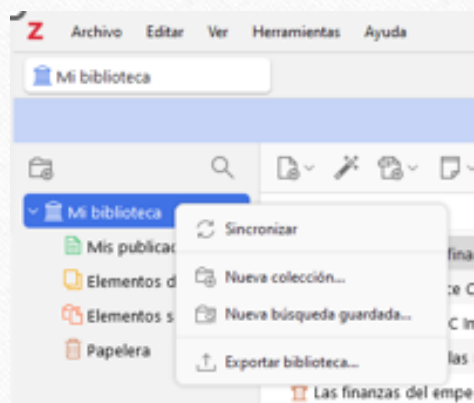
Z Archivo Editar Ver Herramientas Ayuda

Mi biblioteca

Mi biblioteca
Mis publicac
Elementos d
Elementos s
Papelera

Sincronizar
Nueva colección...
Nueva búsqueda guardada...
Exportar biblioteca...

fina
e C
C In
las
Las finanzas del empe